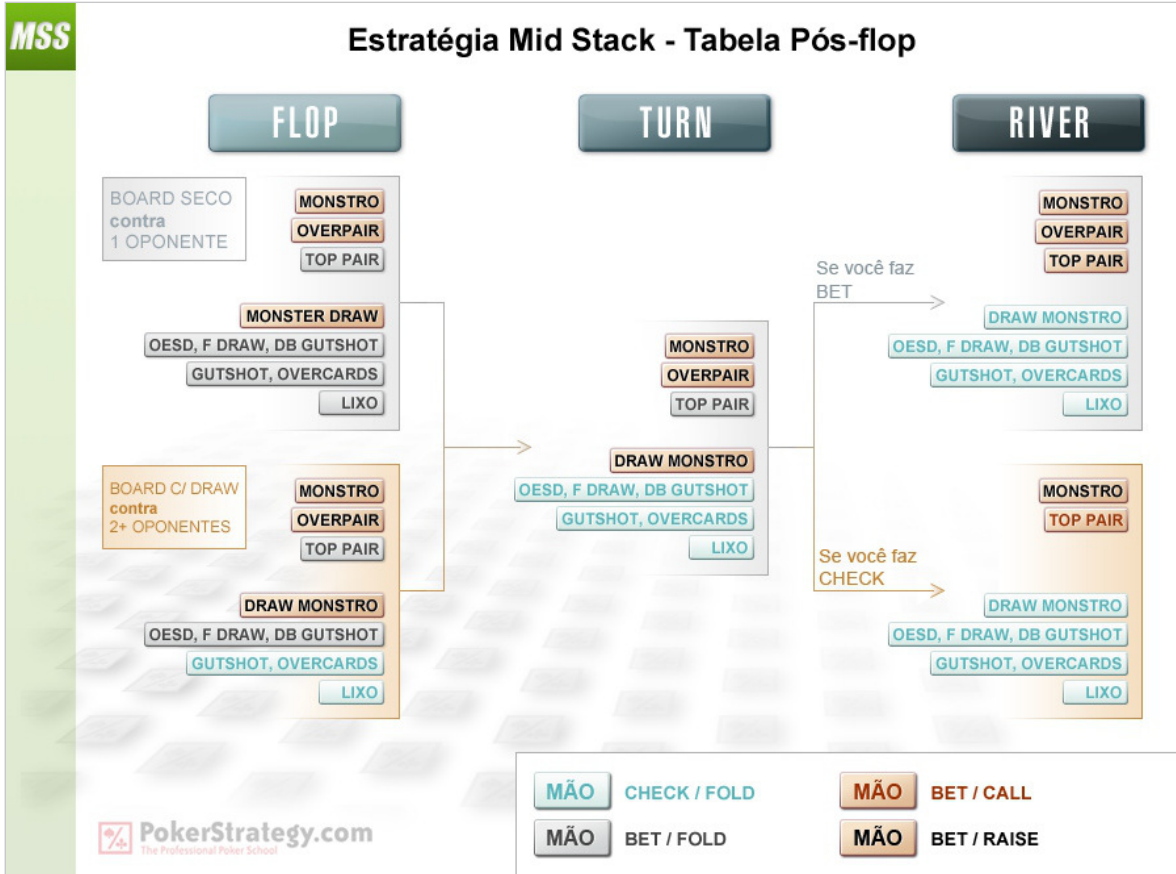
MSS

Estratégia Mid Stack - Tabela Pós-flop

FLOP

TURN

RIVER

BOARD SECO contra 1 OPONENTE

MONSTRO
OVERPAIR
TOP PAIR

MONSTER DRAW
OESD, F DRAW, DB GUTSHOT
GUTSHOT, OVERCARDS
LIXO

BOARD C/ DRAW contra 2+ OPONENTES

MONSTRO
OVERPAIR
TOP PAIR

DRAW MONSTRO
OESD, F DRAW, DB GUTSHOT
GUTSHOT, OVERCARDS
LIXO

MONSTRO
OVERPAIR
TOP PAIR

DRAW MONSTRO
OESD, F DRAW, DB GUTSHOT
GUTSHOT, OVERCARDS
LIXO

Se você faz BET

MONSTRO
OVERPAIR
TOP PAIR

DRAW MONSTRO
OESD, F DRAW, DB GUTSHOT
GUTSHOT, OVERCARDS
LIXO

Se você faz CHECK

MONSTRO
TOP PAIR

DRAW MONSTRO
OESD, F DRAW, DB GUTSHOT
GUTSHOT, OVERCARDS
LIXO

MÃO CHECK / FOLD
MÃO BET / CALL
MÃO BET / FOLD
MÃO BET / RAISE

PokerStrategy.com
The Professional Poker School